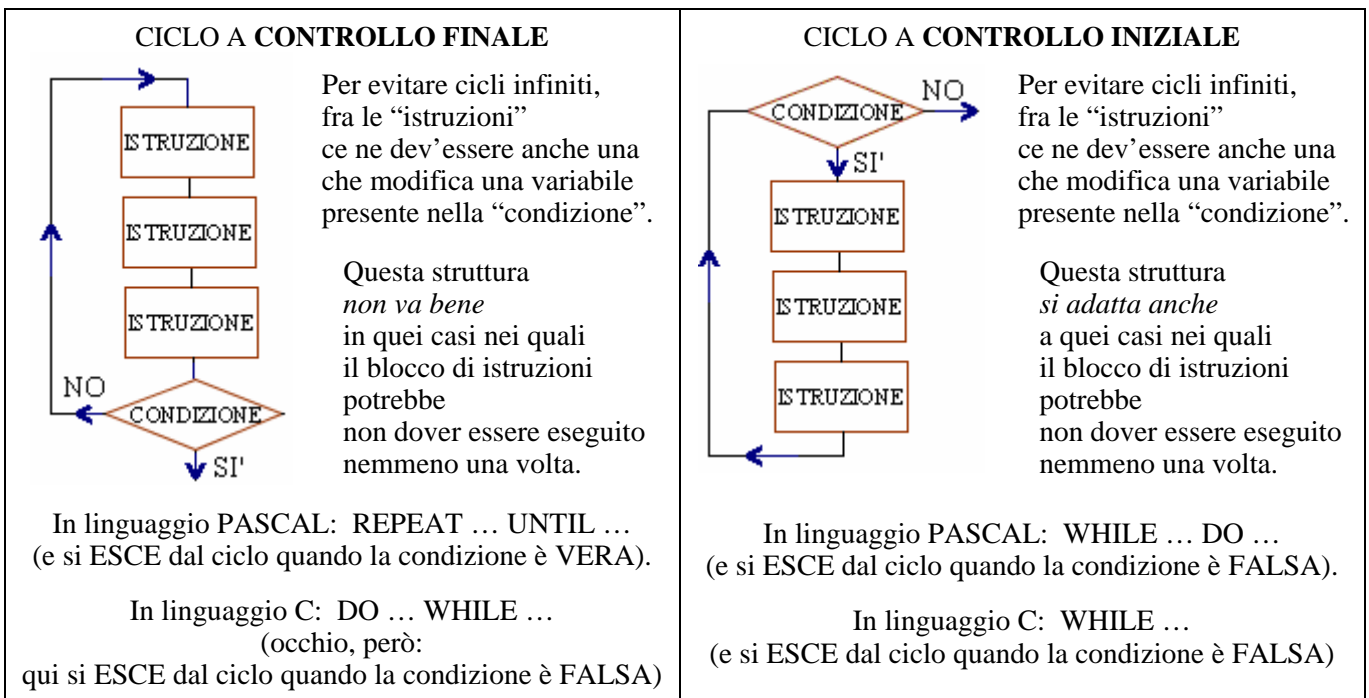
CICLO A **CONTROLLO FINALE**

ISTRUZIONE

ISTRUZIONE

ISTRUZIONE

NO

CONDIZIONE

SI'

Per evitare cicli infiniti, fra le "istruzioni" ce ne dev'essere anche una che modifica una variabile presente nella "condizione".

Questa struttura *non va bene* in quei casi nei quali il blocco di istruzioni potrebbe non dover essere eseguito nemmeno una volta.

In linguaggio PASCAL: REPEAT … UNTIL … (e si ESCE dal ciclo quando la condizione è VERA).

In linguaggio C: DO … WHILE … (occhio, però: qui si ESCE dal ciclo quando la condizione è FALSA)

CICLO A **CONTROLLO INIZIALE**

CONDIZIONE

NO

SI'

ISTRUZIONE

ISTRUZIONE

ISTRUZIONE

Per evitare cicli infiniti, fra le "istruzioni" ce ne dev'essere anche una che modifica una variabile presente nella "condizione".

Questa struttura *si adatta anche* a quei casi nei quali il blocco di istruzioni potrebbe non dover essere eseguito nemmeno una volta.

In linguaggio PASCAL: WHILE … DO … (e si ESCE dal ciclo quando la condizione è FALSA).

In linguaggio C: WHILE … (e si ESCE dal ciclo quando la condizione è FALSA)